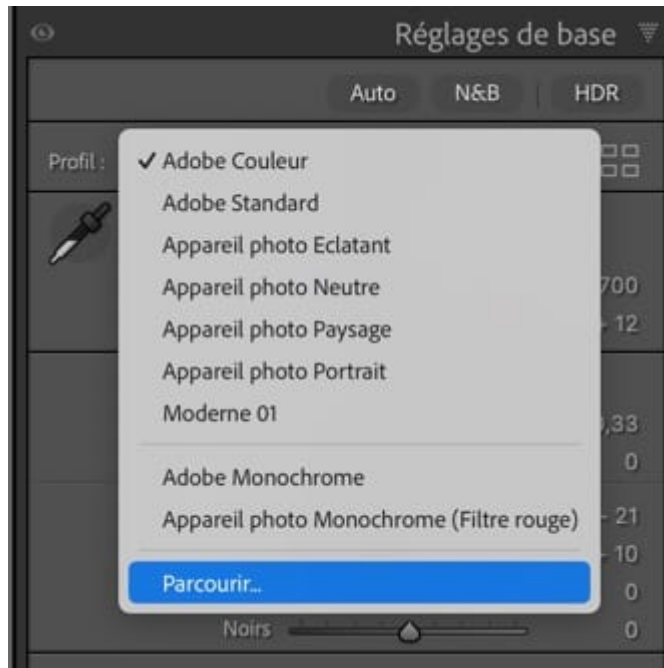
Réglages de base

Auto N&B HDR

Profil :

✓ Adobe Couleur
Adobe Standard
Appareil photo Eclatant
Appareil photo Neutre
Appareil photo Paysage
Appareil photo Portrait
Moderne 01

Adobe Monochrome
Appareil photo Monochrome (Filtre rouge)

Parcourir...

700
12
,33
0
21
10
0
Noirs 0